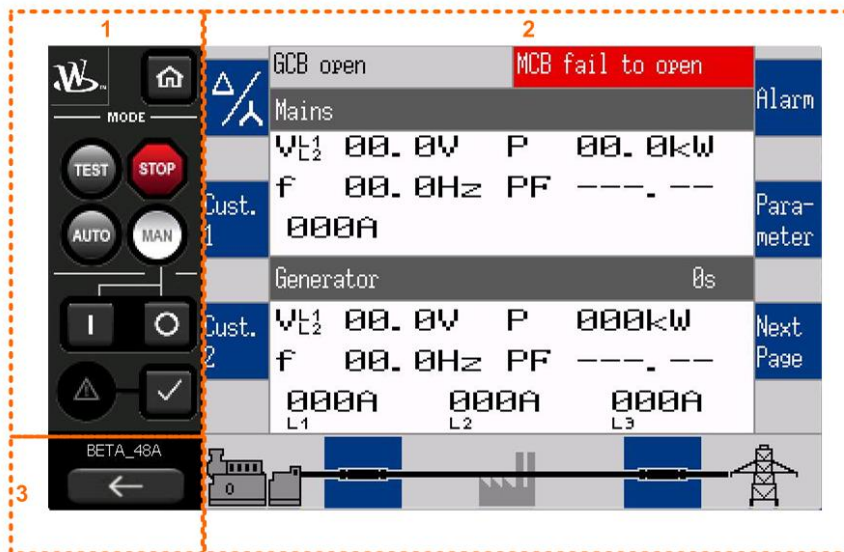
1

2

MODE

TEST STOP

AUTO MAN

I O

BETA_48A

3

GCB open MCB fail to open

Mains

Alarm

$V_{L2}^{L1}$ 00.0V P 00.0kW

f 00.0Hz PF ---.--

Cust. 1

000A

Parameter

Generator 0s

Cust. 2

$V_{L2}^{L1}$ 00.0V P 000kW

Next Page

f 00.0Hz PF ---.--

000A 000A 000A
L1 L2 L3

0